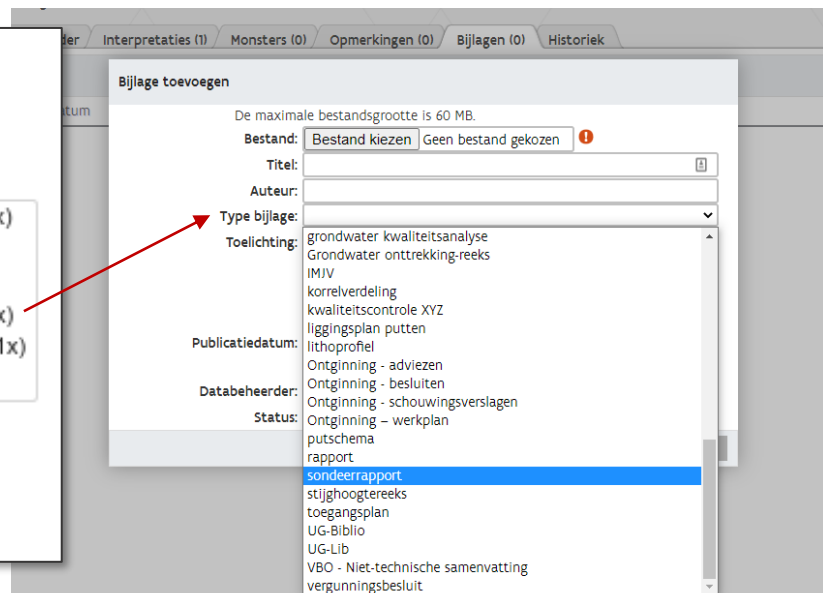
der | Interpretaties (1) | Monsters (0) | Opmerkingen (0) | Bijlagen (0) | Historiek

atum

x)

x)
1x)

Bijlage toevoegen

De maximale bestandsgrootte is 60 MB.

Bestand: Bestand kiezen Geen bestand gekozen

Titel:

Auteur:

Type bijlage:

Toelichting:

Publicatiedatum:

Databeheerder:

Status:

grondwater kwaliteitsanalyse
Grondwater onttrekking-reeks
IMJV
korrelverdeling
kwaliteitscontrole XYZ
liggingsplan putten
lithoprofiel
Ontginning - adviezen
Ontginning - besluiten
Ontginning - schouwingsverslagen
Ontginning – werkplan
putschema
rapport
sondeerrapport
stijghoogtereeks
toegangsplan
UG-Biblio
UG-Lib
VBO - Niet-technische samenvatting
vergunningsbesluit